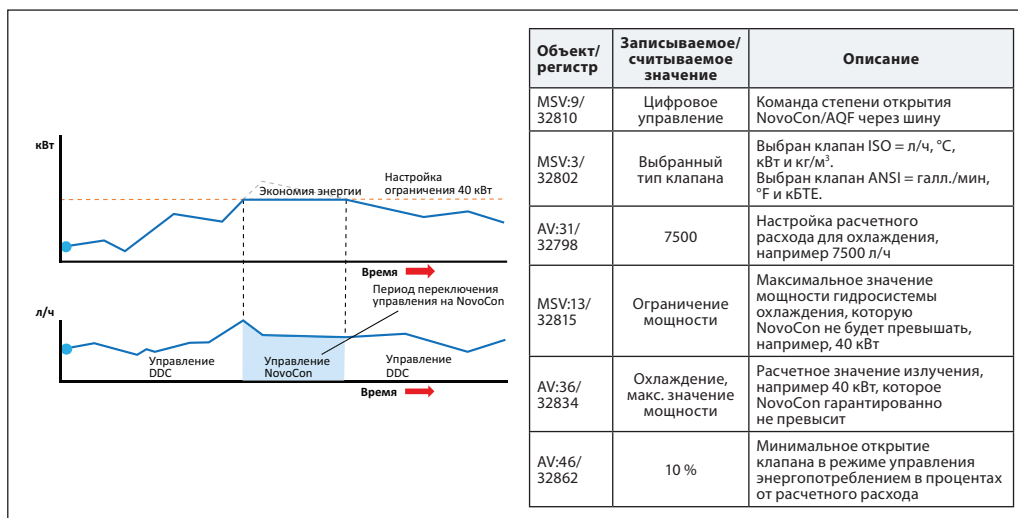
кВт

Экономия энергии

Настройка ограничения 40 кВт

Время

Период переключения управления на NovoCon

л/ч

Управление DDC

Управление NovoCon

Управление DDC

Время

| Объект/ регистр | Записываемое/ считываемое значение | Описание |
|---|---|---|
| MSV:9/ 32810 | Цифровое управление | Команда степени открытия NovoCon/AQF через шину |
| MSV:3/ 32802 | Выбранный тип клапана | Выбран клапан ISO = л/ч, °C, кВт и кг/м³. Выбран клапан ANSI = галл./мин, °F и кБТЕ. |
| AV:31/ 32798 | 7500 | Настройка расчетного расхода для охлаждения, например 7500 л/ч |
| MSV:13/ 32815 | Ограничение мощности | Максимальное значение мощности гидросистемы охлаждения, которую NovoCon не будет превышать, например, 40 кВт |
| AV:36/ 32834 | Охлаждение, макс. значение мощности | Расчетное значение излучения, например 40 кВт, которое NovoCon гарантированно не превысит |
| AV:46/ 32862 | 10 % | Минимальное открытие клапана в режиме управления энергопотреблением в процентах от расчетного расхода |